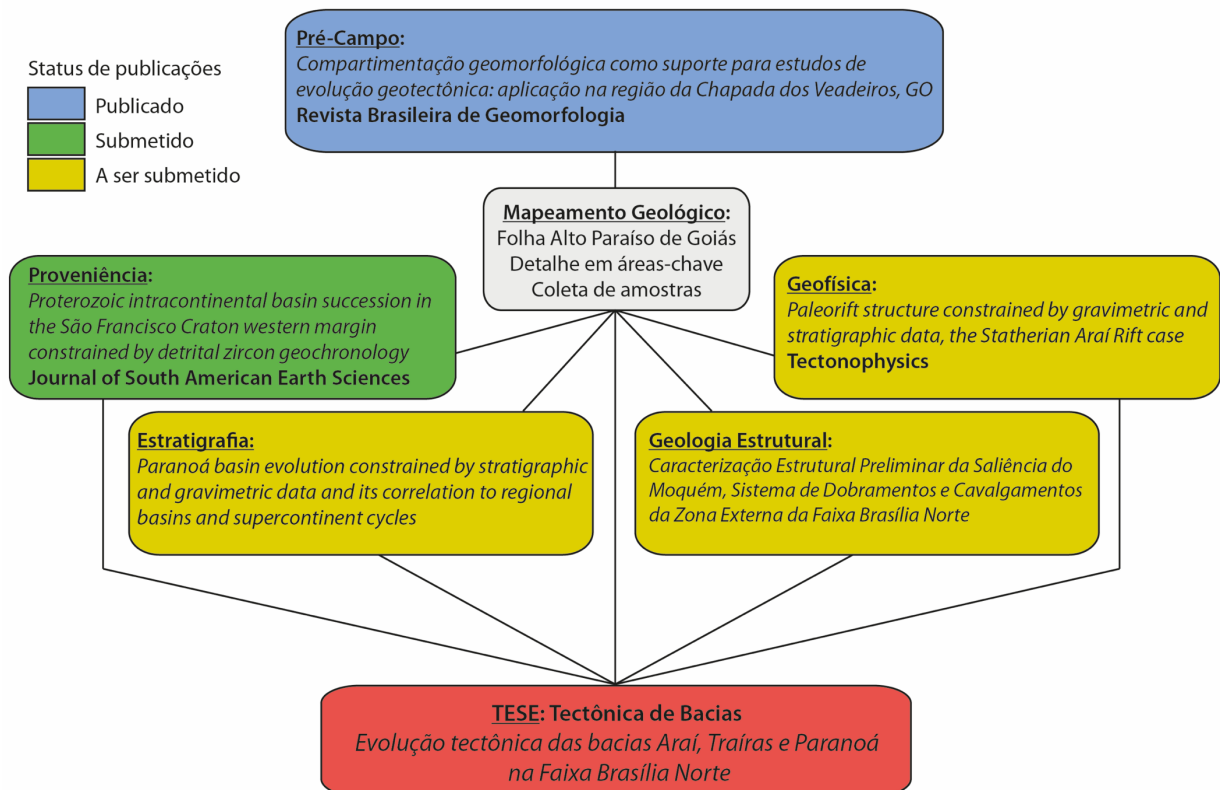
Status de publicações
Publicado
Submetido
A ser submetido

Pré-Campo:
Compartimentação geomorfológica como suporte para estudos de evolução geotectônica: aplicação na região da Chapada dos Veadeiros, GO
Revista Brasileira de Geomorfologia

Mapeamento Geológico:
Folha Alto Paraíso de Goiás
Detalhe em áreas-chave
Coleta de amostras

Proveniência:
Proterozoic intracontinental basin succession in the São Francisco Craton western margin constrained by detrital zircon geochronology
Journal of South American Earth Sciences

Geofísica:
Paleorift structure constrained by gravimetric and stratigraphic data, the Statherian Araí Rift case
Tectonophysics

Estratigrafia:
Paranoá basin evolution constrained by stratigraphic and gravimetric data and its correlation to regional basins and supercontinent cycles

Geologia Estrutural:
Caracterização Estrutural Preliminar da Saliência do Moquém, Sistema de Dobramentos e Cavalgamentos da Zona Externa da Faixa Brasília Norte

TESE: Tectônica de Bacias
Evolução tectônica das bacias Araí, Traíras e Paranoá na Faixa Brasília Norte